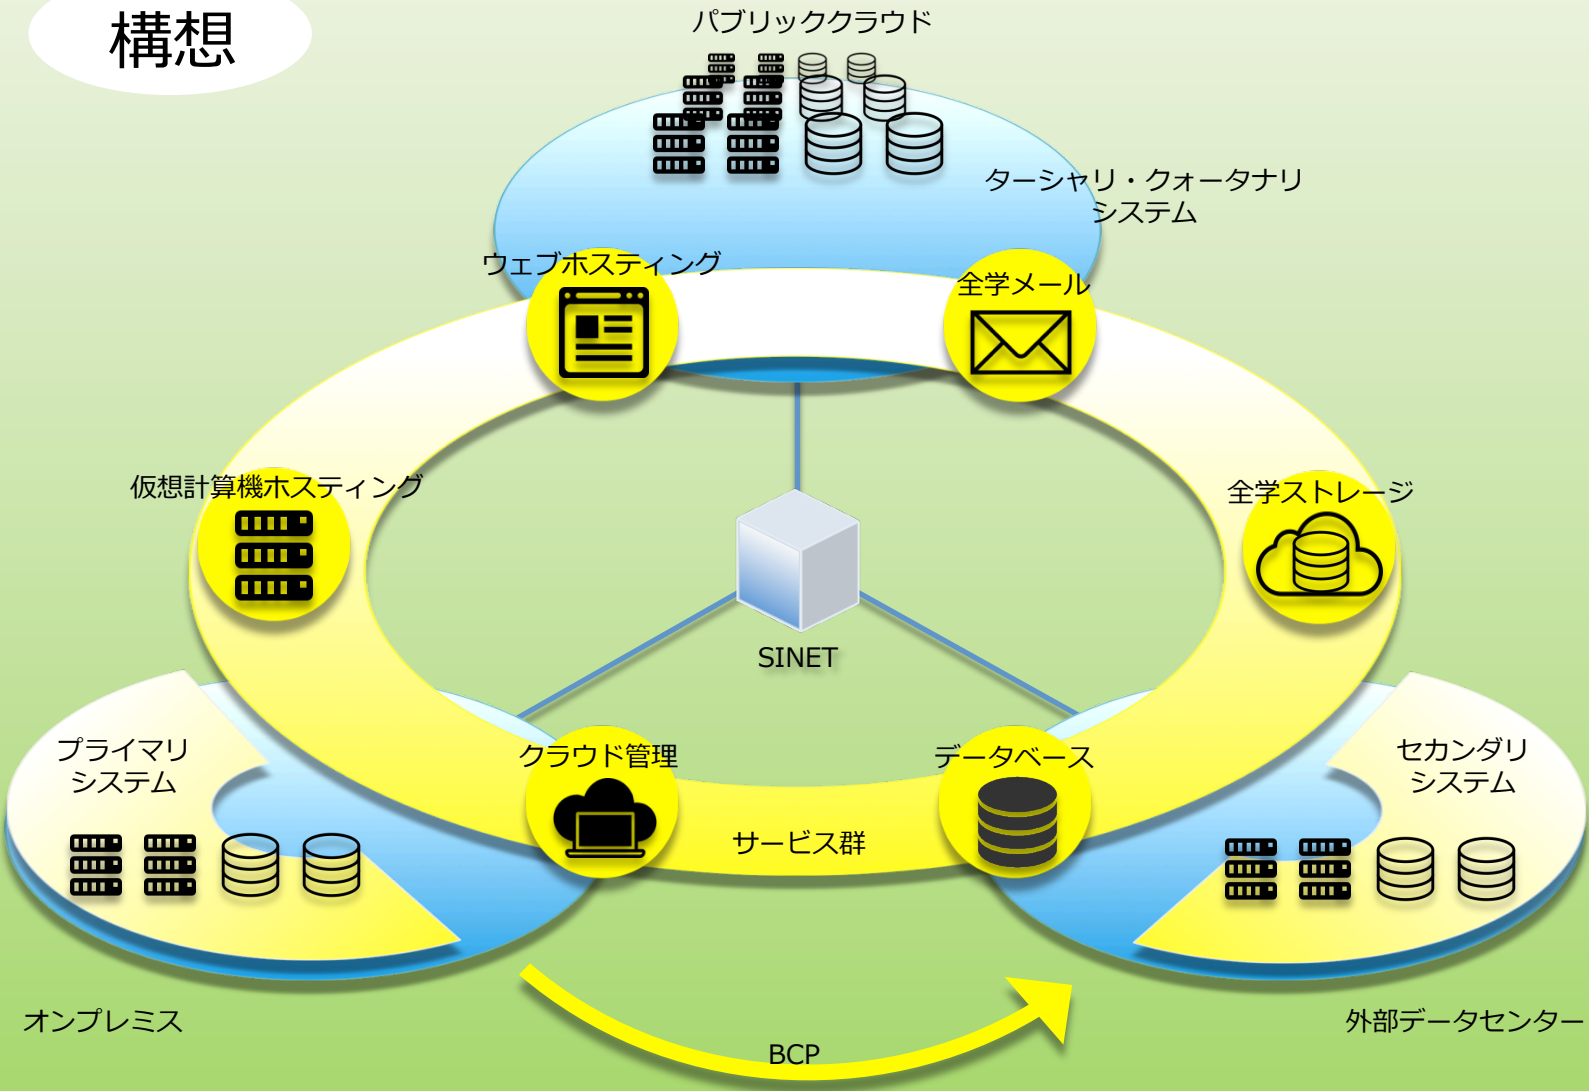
構想

パブリッククラウド

ターシャリ・クォータナリ
システム

ウェブホスティング

全学メール

仮想計算機ホスティング

全学ストレージ

SINET

プライマリ
システム

クラウド管理

データベース

セカンダリ
システム

サービス群

オンプレミス

外部データセンター

BCP